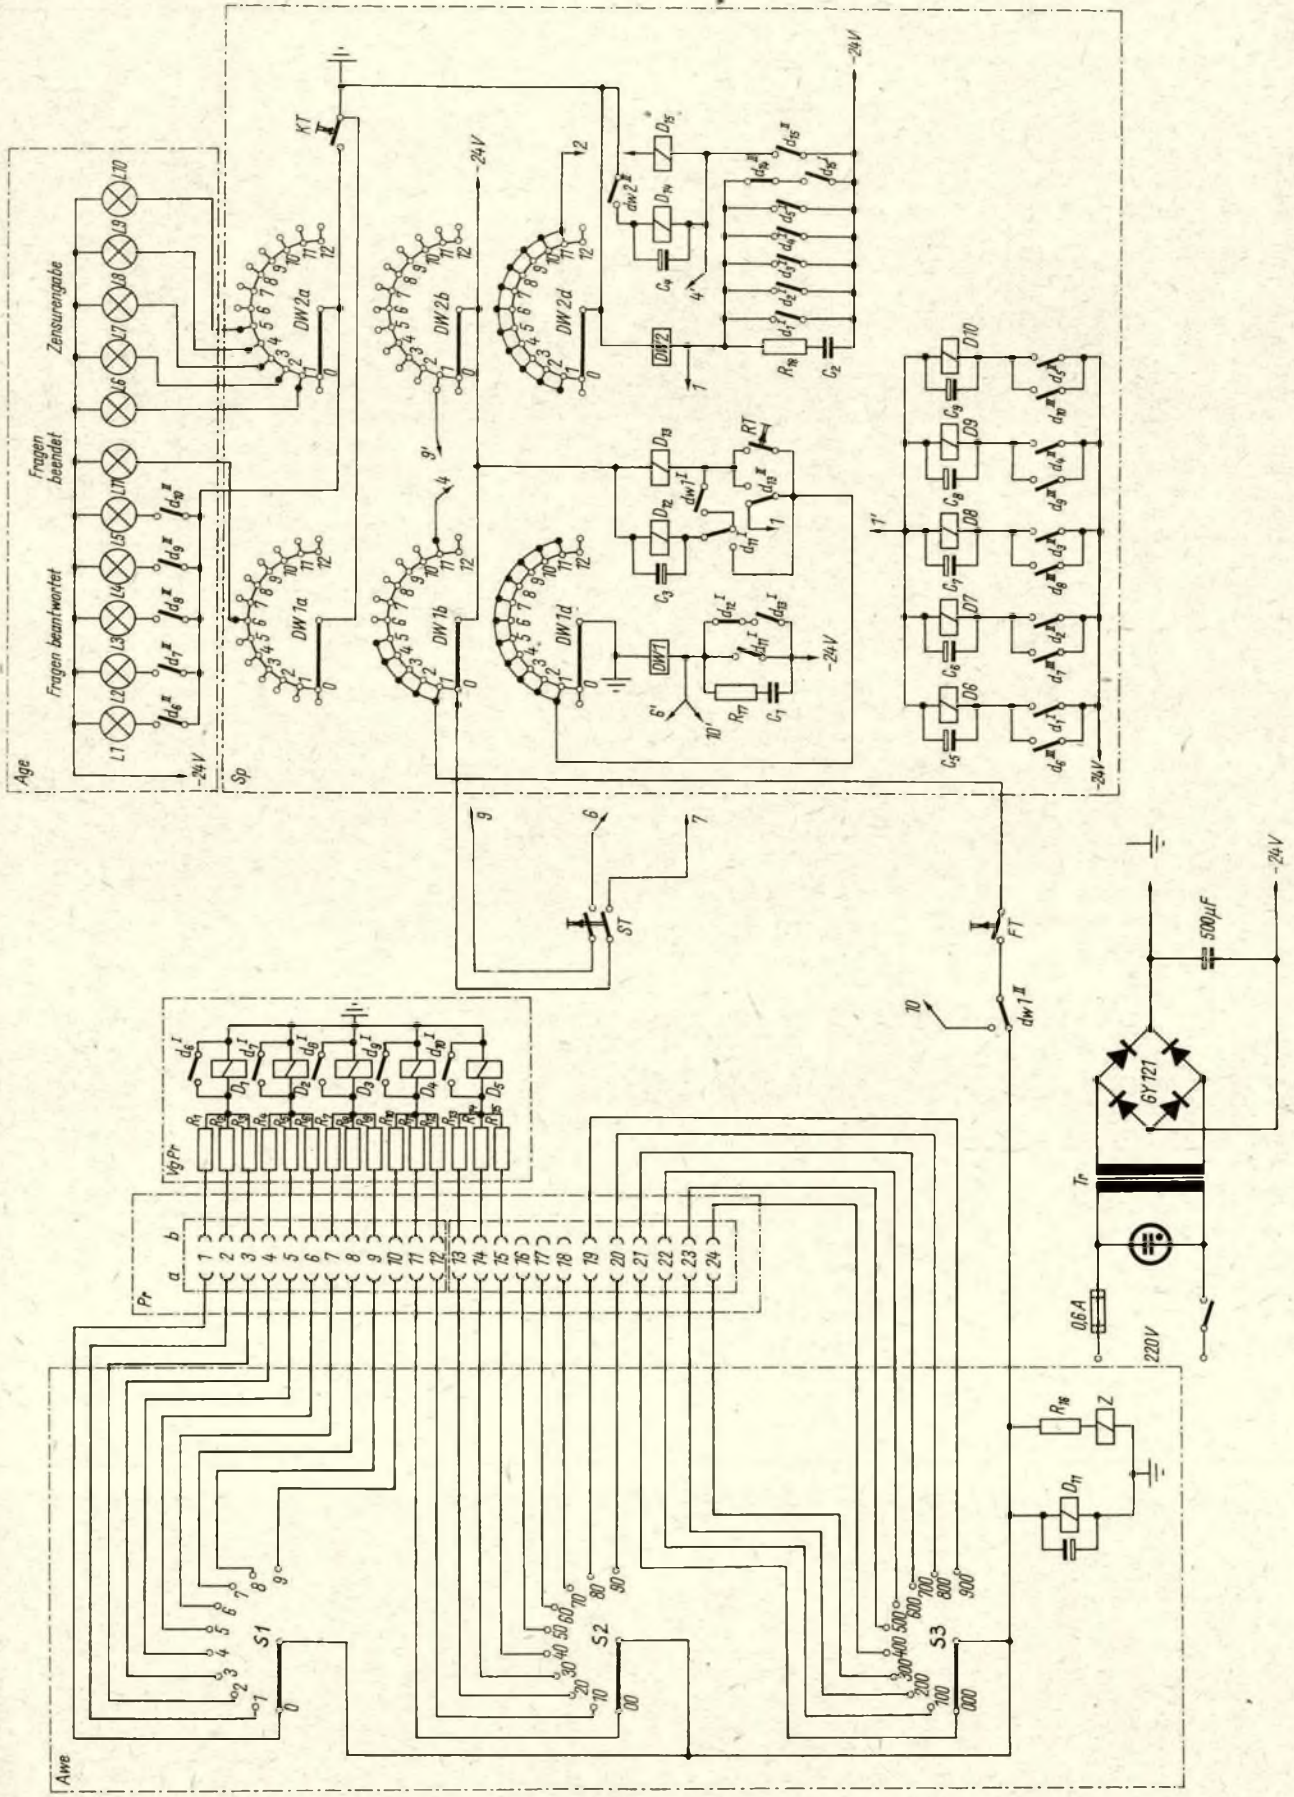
Age
Fragen beantwortet
Fragen beendet
Zensurengabe
L1 L2 L3 L4 L5 L11 L6 L7 L8 L9 L10
$d_6^{II}$ $d_7^{II}$ $d_8^{II}$ $d_9^{II}$ $d_{10}^{II}$
-24V
Sp
KT
DW 1a
DW 2a
DW 1b
DW 2b
DW 1d
DW 2d
0 1 2 3 4 5 6 7 8 9 10 11 12
9'
4
2
4'
1
-24V
$D_{12}$ $D_{13}$ $D_{14}$ $D_{15}$
$C_3$ $C_4$
$dw1^I$ $dw2^{II}$
RT
$d_{13}^{II}$ $d_{11}^{I}$
DW1 DW2
$d_{12}^{I}$ $d_{13}^{I}$ $d_{11}^{I}$
$R_{17}$ $C_1$
$R_{18}$ $C_2$
6' 10'
$d_1^{II}$ $d_2^{II}$ $d_3^{II}$ $d_4^{II}$ $d_5^{II}$ $d_{14}^{II}$ $d_{15}^{II}$ $d_6^{I}$
1'
$C_5$ $C_6$ $C_7$ $C_8$ $C_9$
$D_6$ $D_7$ $D_8$ $D_9$ $D_{10}$
$d_6^{II}$ $d_1^{I}$ $d_7^{II}$ $d_2^{I}$ $d_8^{II}$ $d_3^{I}$ $d_9^{II}$ $d_4^{I}$ $d_{10}^{II}$ $d_5^{I}$
-24V
9 6 7
ST
FT
10
$dw1^{II}$
VgPr
$d_6^I$ $d_7^I$ $d_8^I$ $d_9^I$ $d_{10}^I$
$D_1$ $D_2$ $D_3$ $D_4$ $D_5$
$R_1$ $R_2$ $R_3$ $R_4$ $R_5$ $R_6$ $R_7$ $R_8$ $R_9$ $R_{10}$ $R_{11}$ $R_{12}$ $R_{13}$ $R_{14}$ $R_{15}$
Pr
a b
1 2 3 4 5 6 7 8 9 10 11 12 13 14 15 16 17 18 19 20 21 22 23 24
Awe
S1
0 1 2 3 4 5 6 7 8 9
S2
00 10 20 30 40 50 60 70 80 90
S3
000 100 200 300 400 500 600 700 800 900
$R_{16}$ Z
$D_{11}$
220V
0,6 A
Tr
GY 121
500 µF
-24V